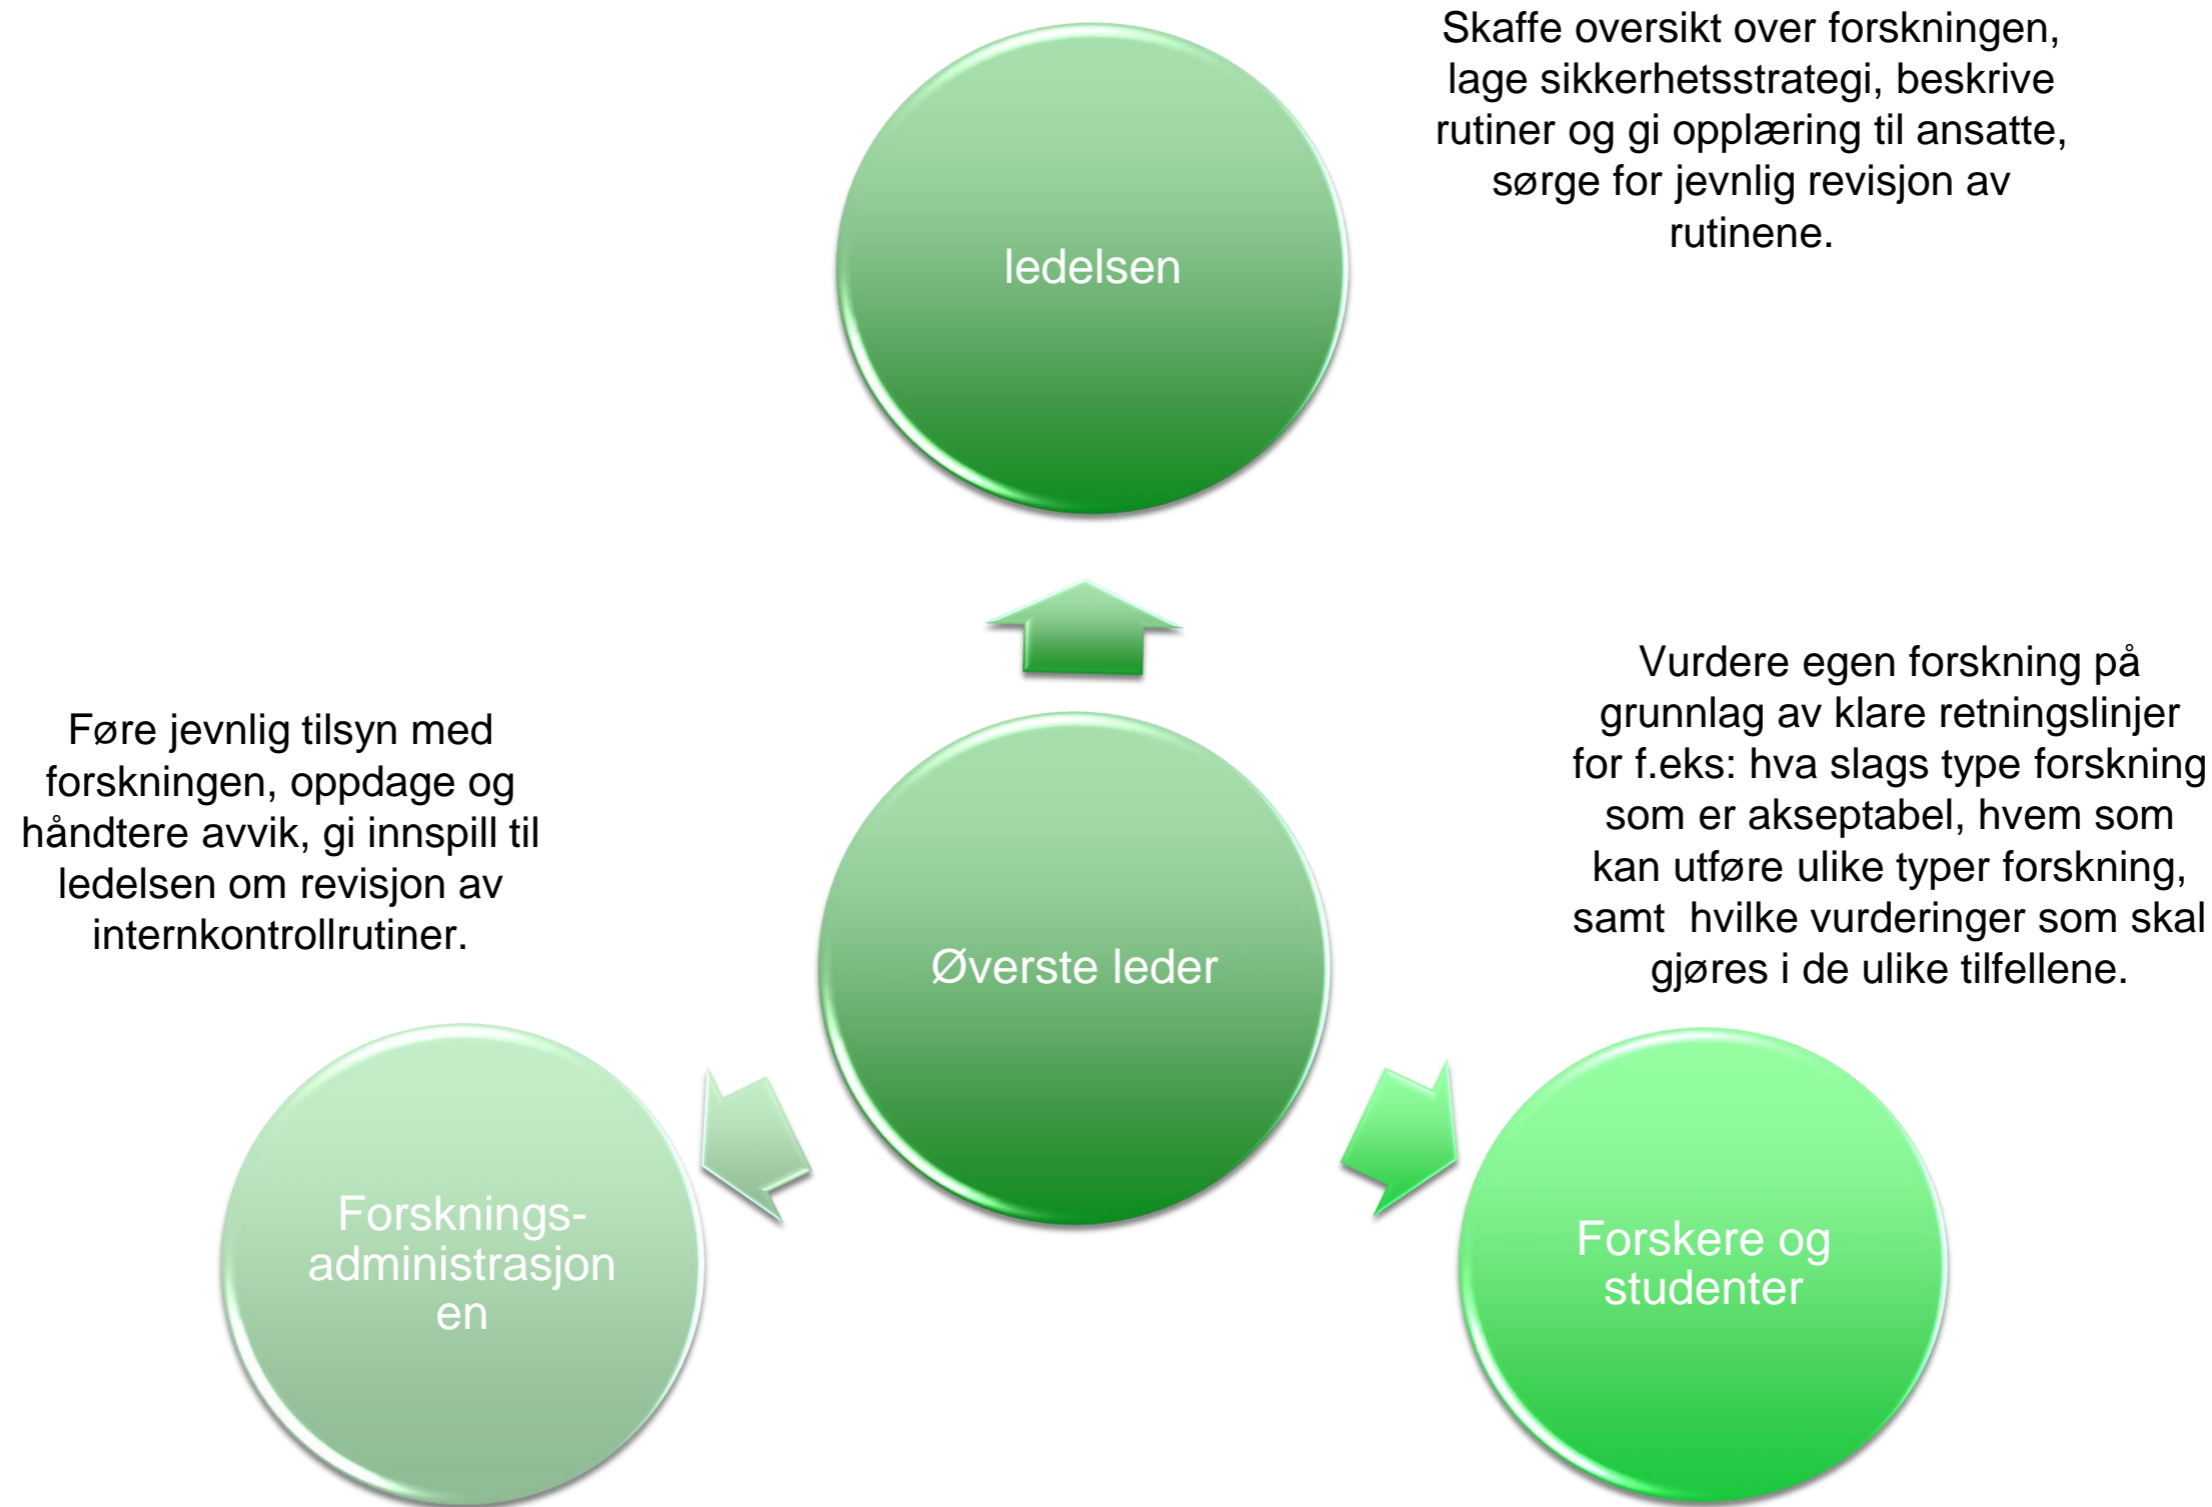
Skaffe oversikt over forskningen, lage sikkerhetsstrategi, beskrive rutiner og gi opplæring til ansatte, sørge for jevnlig revisjon av rutinene.

ledelsen

Vurdere egen forskning på grunnlag av klare retningslinjer for f.eks: hva slags type forskning som er akseptabel, hvem som kan utføre ulike typer forskning, samt  hvilke vurderinger som skal gjøres i de ulike tilfellene.

Føre jevnlig tilsyn med forskningen, oppdage og håndtere avvik, gi innspill til ledelsen om revisjon av internkontrollrutiner.

Øverste leder

Forsknings-administrasjon en

Forskere og studenter